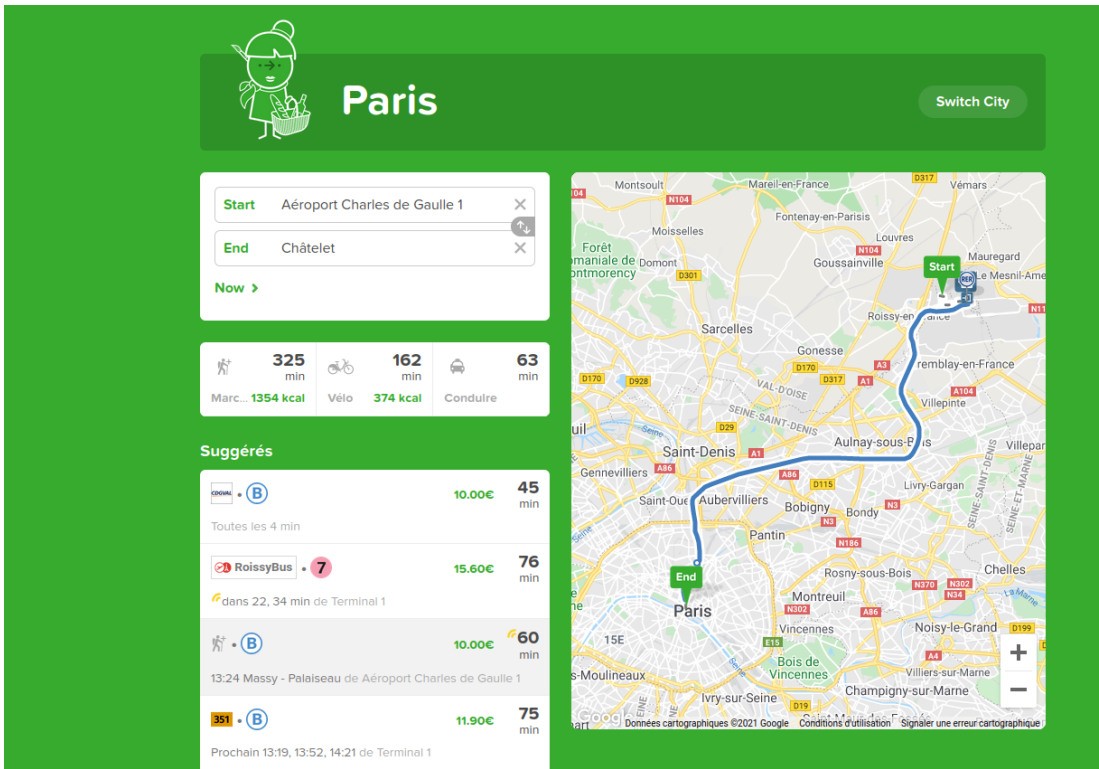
Paris

Switch City

Start Aéroport Charles de Gaulle 1

End Châtelet

Now ›

325 min Marc... 1354 kcal

162 min Vélo 374 kcal

63 min Conduire

Suggérés

CDGVAL • B 10.00€ 45 min
Toutes les 4 min

RoissyBus • 7 15.60€ 76 min
dans 22, 34 min de Terminal 1

• B 10.00€ 60 min
13:24 Massy - Palaiseau de Aéroport Charles de Gaulle 1

351 • B 11.90€ 75 min
Prochain 13:19, 13:52, 14:21 de Terminal 1

Montsoult
Mareil-en-France
D317
Vémars
N104
Fontenay-en-Parisis
Moisselles
Louvres
Mauregard
Forêt domaniale de Montmorency
Domont
N104
Goussainville
Start
Le Mesnil-Ame
D301
Roissy-en-France
N1
Sarcelles
Gonesse
D170
D928
D170
D317
A1
A3
Tremblay-en-France
VAL-D'OISE
A104
Villepinte
SEINE-SAINT-DENIS
D29
Saint-Denis
A1
Aulnay-sous-Bois
Villepar
Gennevilliers
A86
Livry-Gargan
Saint-Ouen
Aubervilliers
A86
D115
Bobigny
Bondy
N3
N3
SEINE-SAINT-DENIS
SEINE-ET-MARNE
Pantin
N186
End
Rosny-sous-Bois
Chelles
Paris
N370
N302
N34
Montreuil
N302
A86
15E
Vincennes
Noisy-le-Grand
D199
E15
Bois de Vincennes
A4
Villiers-sur-Marne
Moulineaux
Ivry-sur-Seine
Champigny-sur-Marne
D19
Google Données cartographiques ©2021 Google Conditions d'utilisation Signaler une erreur cartographique
+
−